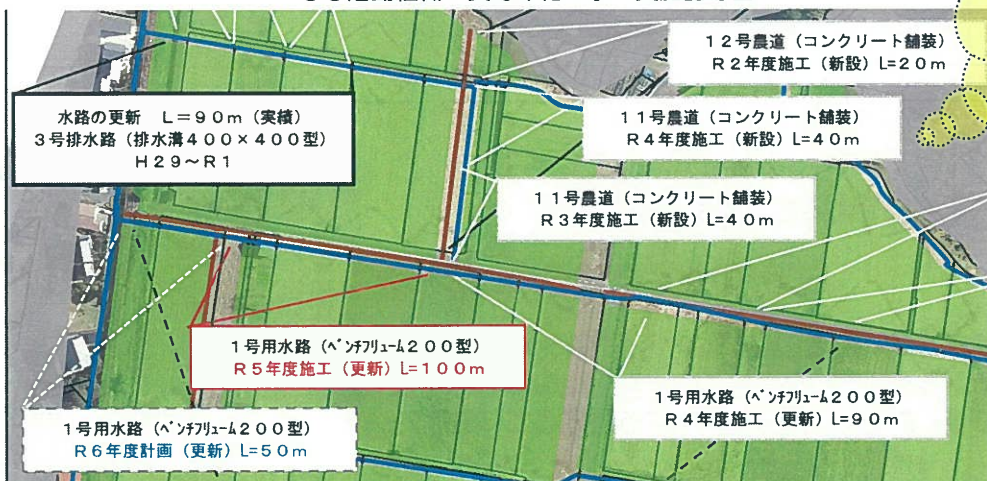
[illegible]

12号農道（コンクリート舗装）
R2年度施工（新設）L=20m

水路の更新　L=90m（実積）
3号排水路（排水溝400×400型）
H29～R1

11号農道（コンクリート舗装）
R4年度施工（新設）L=40m

11号農道（コンクリート舗装）
R3年度施工（新設）L=40m

1号用水路（ベンチフリューム200型）
R5年度施工（更新）L=100m

1号用水路（ベンチフリューム200型）
R4年度施工（更新）L=90m

1号用水路（ベンチフリューム200型）
R6年度計画（更新）L=50m